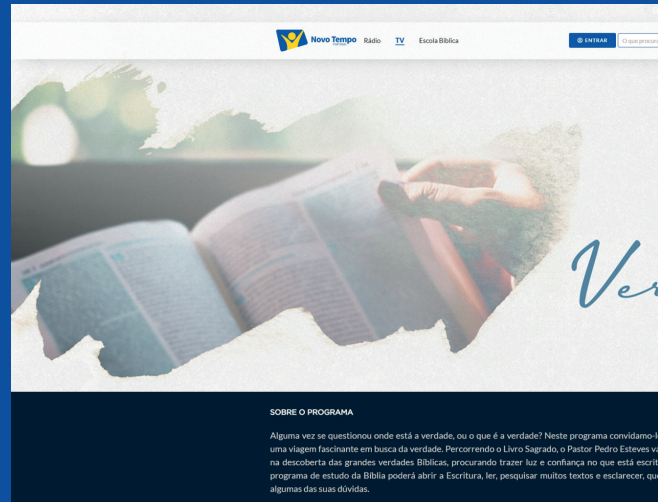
Novo Tempo Rádio TV Escola Bíblica

ENTRAR O que procura

Ver

SOBRE O PROGRAMA

Alguma vez se questionou onde está a verdade, ou o que é a verdade? Neste programa convidamo-l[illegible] uma viagem fascinante em busca da verdade. Percorrendo o Livro Sagrado, o Pastor Pedro Esteves va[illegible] na descoberta das grandes verdades Bíblicas, procurando trazer luz e confiança no que está escrit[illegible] programa de estudo da Bíblia poderá abrir a Escritura, ler, pesquisar muitos textos e esclarecer, qu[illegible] algumas das suas dúvidas.